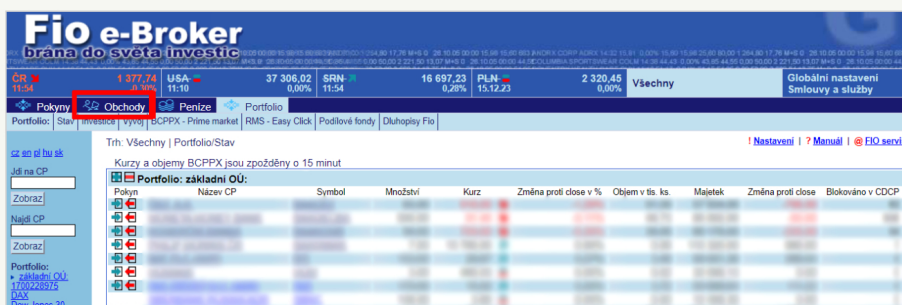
Fio e-Broker
brána do světa investic

ČR 1 377,74 11:54 -0,30%
USA 37 306,02 11:54 0,00%
SRN 16 697,23 11:54 0,28%
PLN 2 320,45 15.12.23 0,00%
Všechny
Globální nastavení
Smlouvy a služby

Pokyny | Obchody | Peníze | Portfolio

Portfolio: Stav | Investice | Vývoj | BCPPX - Prime market | RMS - Easy Click | Podílové fondy | Dluhopisy Fio

cz en pl hu sk

Jdi na CP
Zobraz
Najdi CP
Zobraz

Portfolio:
▸ základní OÚ: 1700228975
DAX

Trh: Všechny | Portfolio/Stav
! Nastavení | ? Manuál | @ FIO servi
Kurzy a objemy BCPPX jsou zpožděny o 15 minut

Portfolio: základní OÚ:

| Pokyn | Název CP | Symbol | Množství | Kurz | Změna proti close v % | Objem v tis. ks. | Majetek | Změna proti close | Blokováno v CDCP |
|---|---|---|---|---|---|---|---|---|---|
| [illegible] | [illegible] | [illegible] | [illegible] | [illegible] | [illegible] | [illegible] | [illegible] | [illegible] | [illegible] |
| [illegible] | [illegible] | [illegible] | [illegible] | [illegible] | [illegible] | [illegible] | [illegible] | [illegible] | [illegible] |
| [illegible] | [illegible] | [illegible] | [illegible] | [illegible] | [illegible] | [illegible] | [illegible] | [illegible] | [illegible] |
| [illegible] | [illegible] | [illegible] | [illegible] | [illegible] | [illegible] | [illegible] | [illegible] | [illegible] | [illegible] |
| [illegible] | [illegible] | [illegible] | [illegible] | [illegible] | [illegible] | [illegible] | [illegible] | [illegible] | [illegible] |
| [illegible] | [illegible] | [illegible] | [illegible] | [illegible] | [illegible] | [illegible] | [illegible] | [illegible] | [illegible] |
| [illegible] | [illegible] | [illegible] | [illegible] | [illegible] | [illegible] | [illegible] | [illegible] | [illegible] | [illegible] |